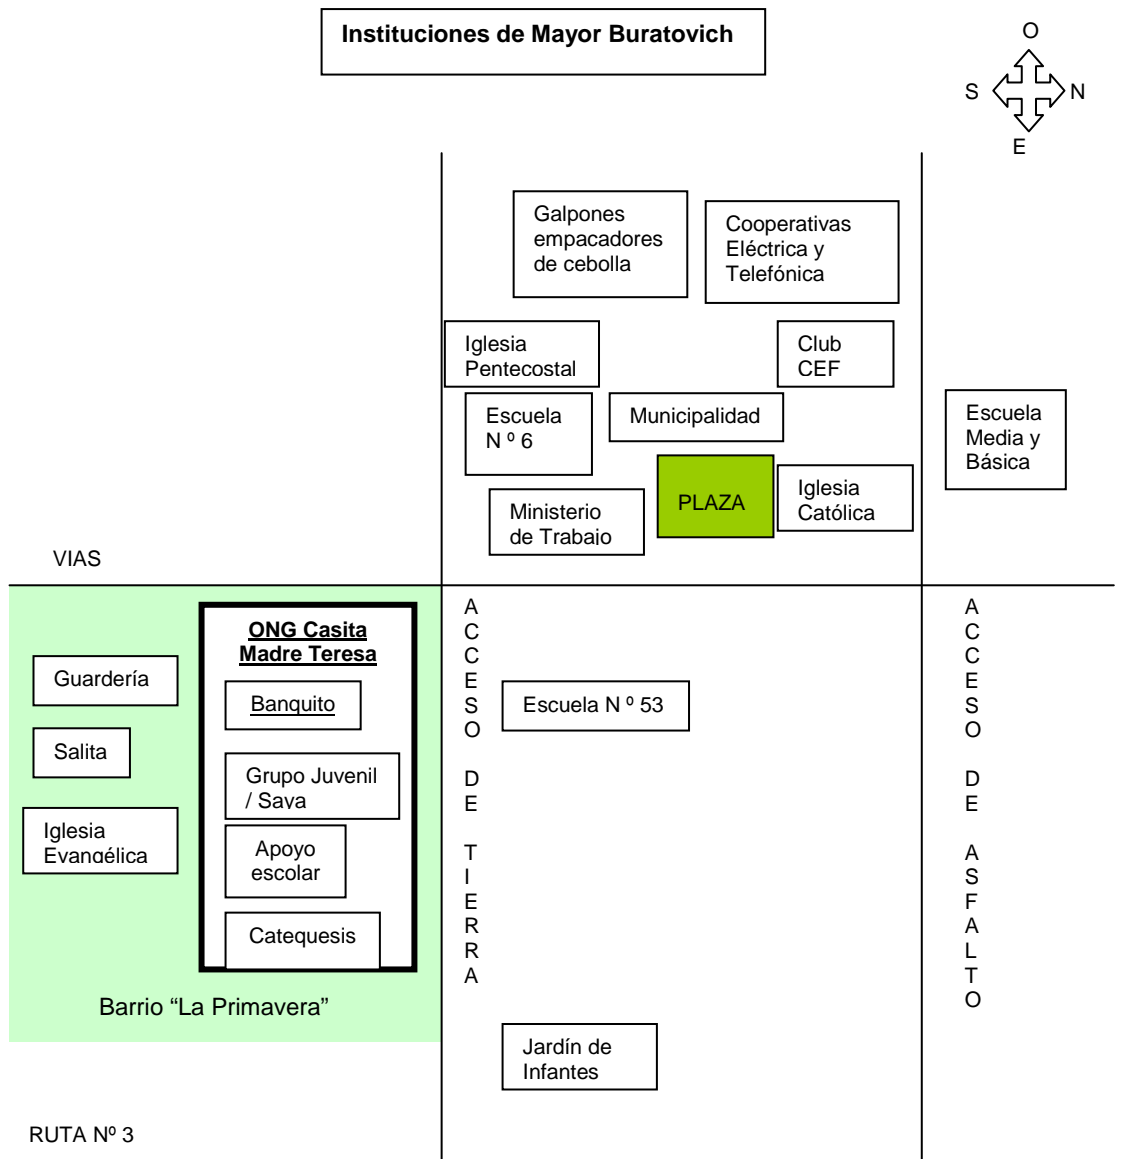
Instituciones de Mayor Buratovich

O
S
N
E

Galpones empacadores de cebolla

Cooperativas Eléctrica y Telefónica

Iglesia Pentecostal

Club CEF

Escuela N º 6

Municipalidad

Escuela Media y Básica

Ministerio de Trabajo

PLAZA

Iglesia Católica

VIAS

ONG Casita Madre Teresa

Guardería

Banquito

Salita

Grupo Juvenil / Sava

Iglesia Evangélica

Apoyo escolar

Catequesis

Barrio “La Primavera”

ACCESO DE TIERRA

Escuela N º 53

ACCESO DE ASFALTO

Jardín de Infantes

RUTA Nº 3